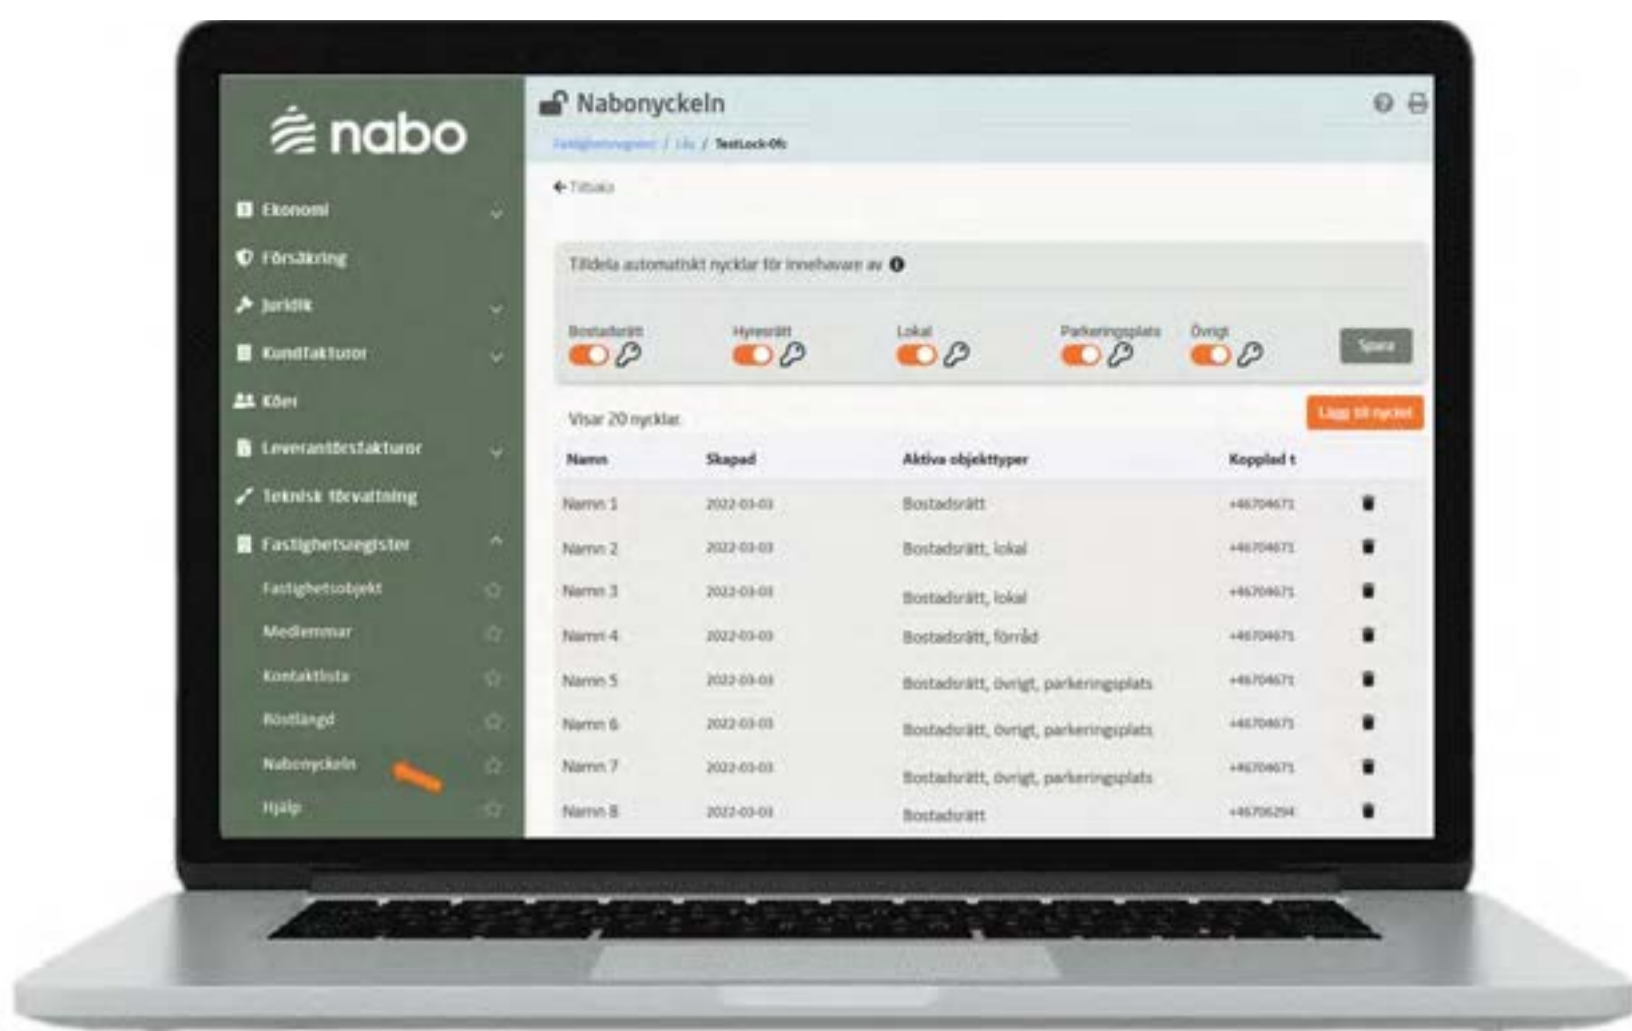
nabo

Ekonomi
Försäkring
Juridik
Kundfakturor
Köer
Leverantörsfakturor
Teknisk förvaltning
Fastighetsregister
Fastighetsobjekt
Medlemmar
Kontaktlista
Röstlängd
Nabonyckeln
Hjälp

Nabonyckeln

Fastighetsregister / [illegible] / TestLock-0fc

← Tillbaka

Tilldela automatiskt nycklar för innehavare av

Bostadsrätt Hyresrätt Lokal Parkeringsplats Övrigt

Spara

Visar 20 nycklar.

Lägg till nyckel

| Namn | Skapad | Aktiva objekttyper | Kopplad t |
|---|---|---|---|
| Namn 1 | 2022-03-03 | Bostadsrätt | +46704671 |
| Namn 2 | 2022-03-03 | Bostadsrätt, lokal | +46704671 |
| Namn 3 | 2022-03-03 | Bostadsrätt, lokal | +46704671 |
| Namn 4 | 2022-03-03 | Bostadsrätt, förråd | +46704671 |
| Namn 5 | 2022-03-03 | Bostadsrätt, övrigt, parkeringsplats | +46704671 |
| Namn 6 | 2022-03-03 | Bostadsrätt, övrigt, parkeringsplats | +46704671 |
| Namn 7 | 2022-03-03 | Bostadsrätt, övrigt, parkeringsplats | +46704671 |
| Namn 8 | 2022-03-03 | Bostadsrätt | +46706294 |